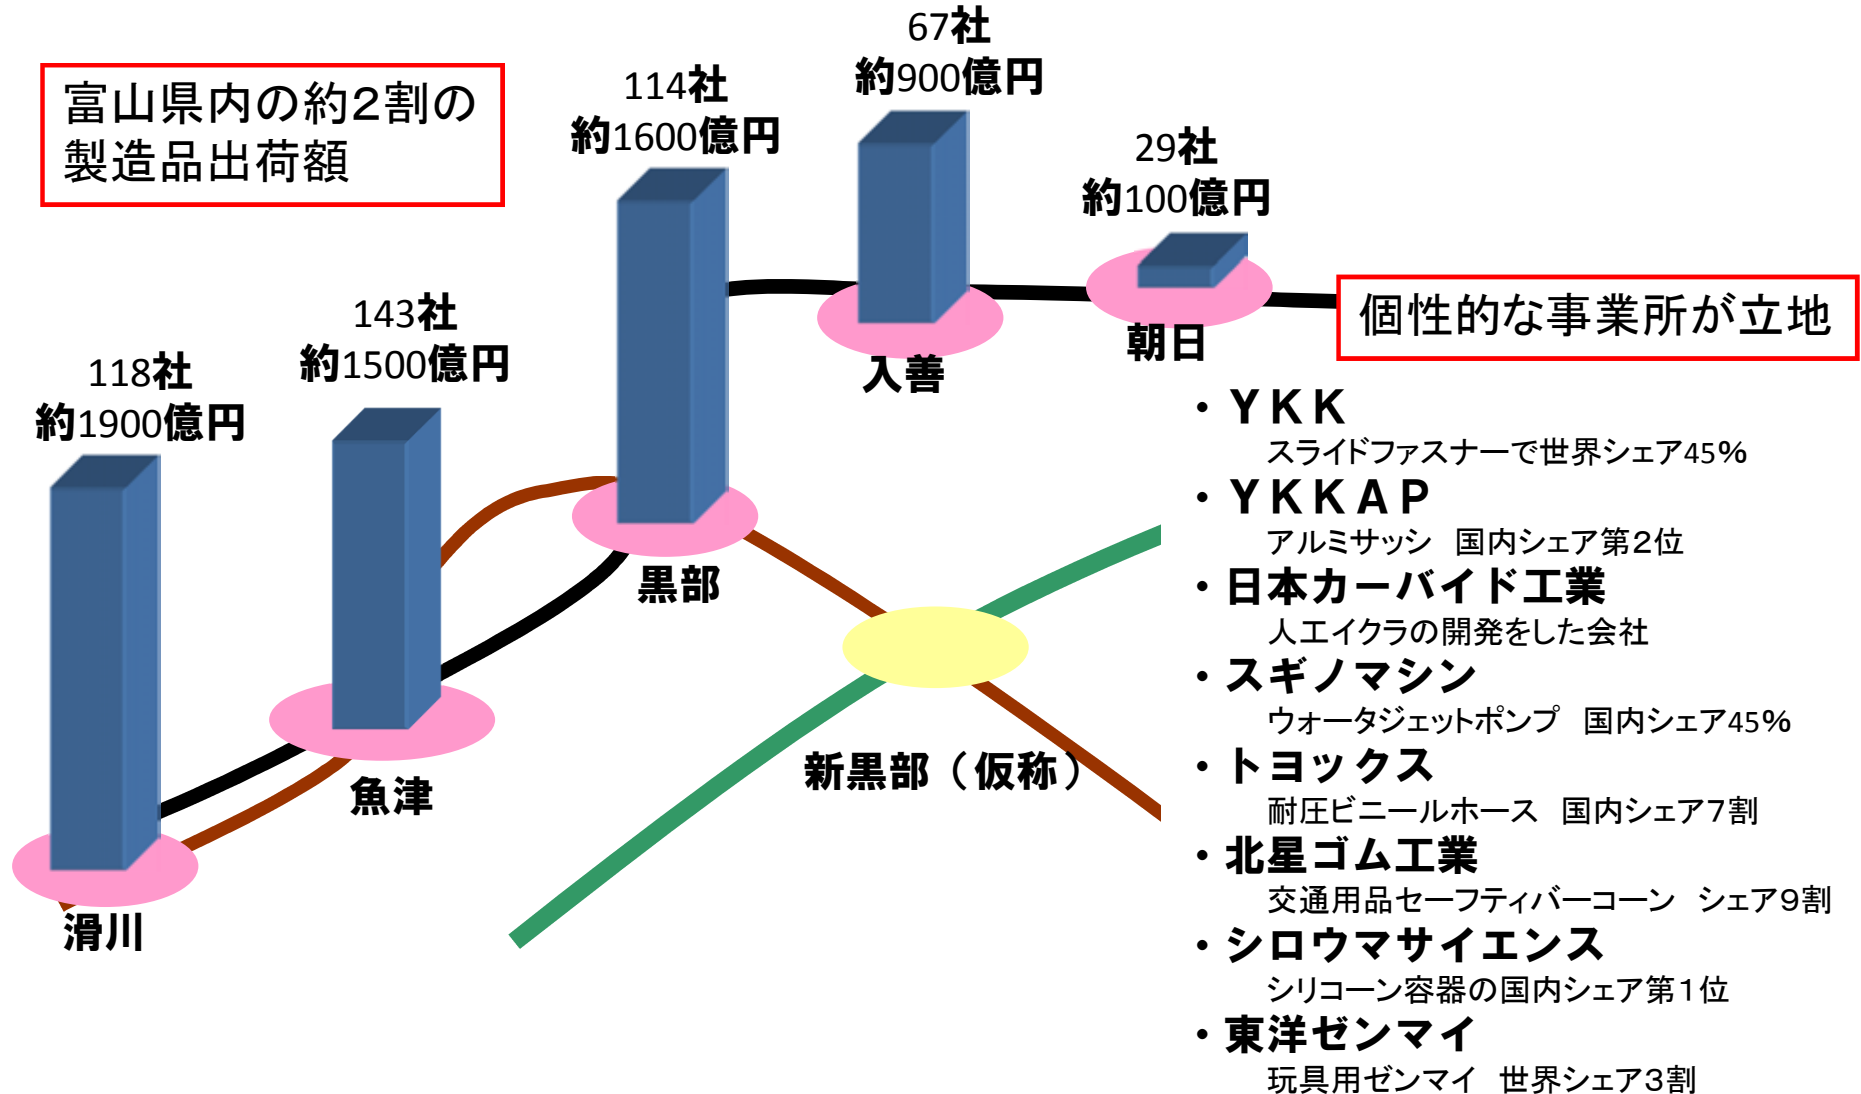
富山県内の約2割の製造品出荷額

118社
約1900億円

143社
約1500億円

114社
約1600億円

67社
約900億円

29社
約100億円

滑川

魚津

黒部

入善

朝日

新黒部（仮称）

個性的な事業所が立地

・ＹＫＫ
スライドファスナーで世界シェア45%
・ＹＫＫＡＰ
アルミサッシ　国内シェア第2位
・日本カーバイド工業
人エイクラの開発をした会社
・スギノマシン
ウォータジェットポンプ　国内シェア45%
・トヨックス
耐圧ビニールホース　国内シェア7割
・北星ゴム工業
交通用品セーフティバーコーン　シェア9割
・シロウマサイエンス
シリコーン容器の国内シェア第1位
・東洋ゼンマイ
玩具用ゼンマイ　世界シェア3割